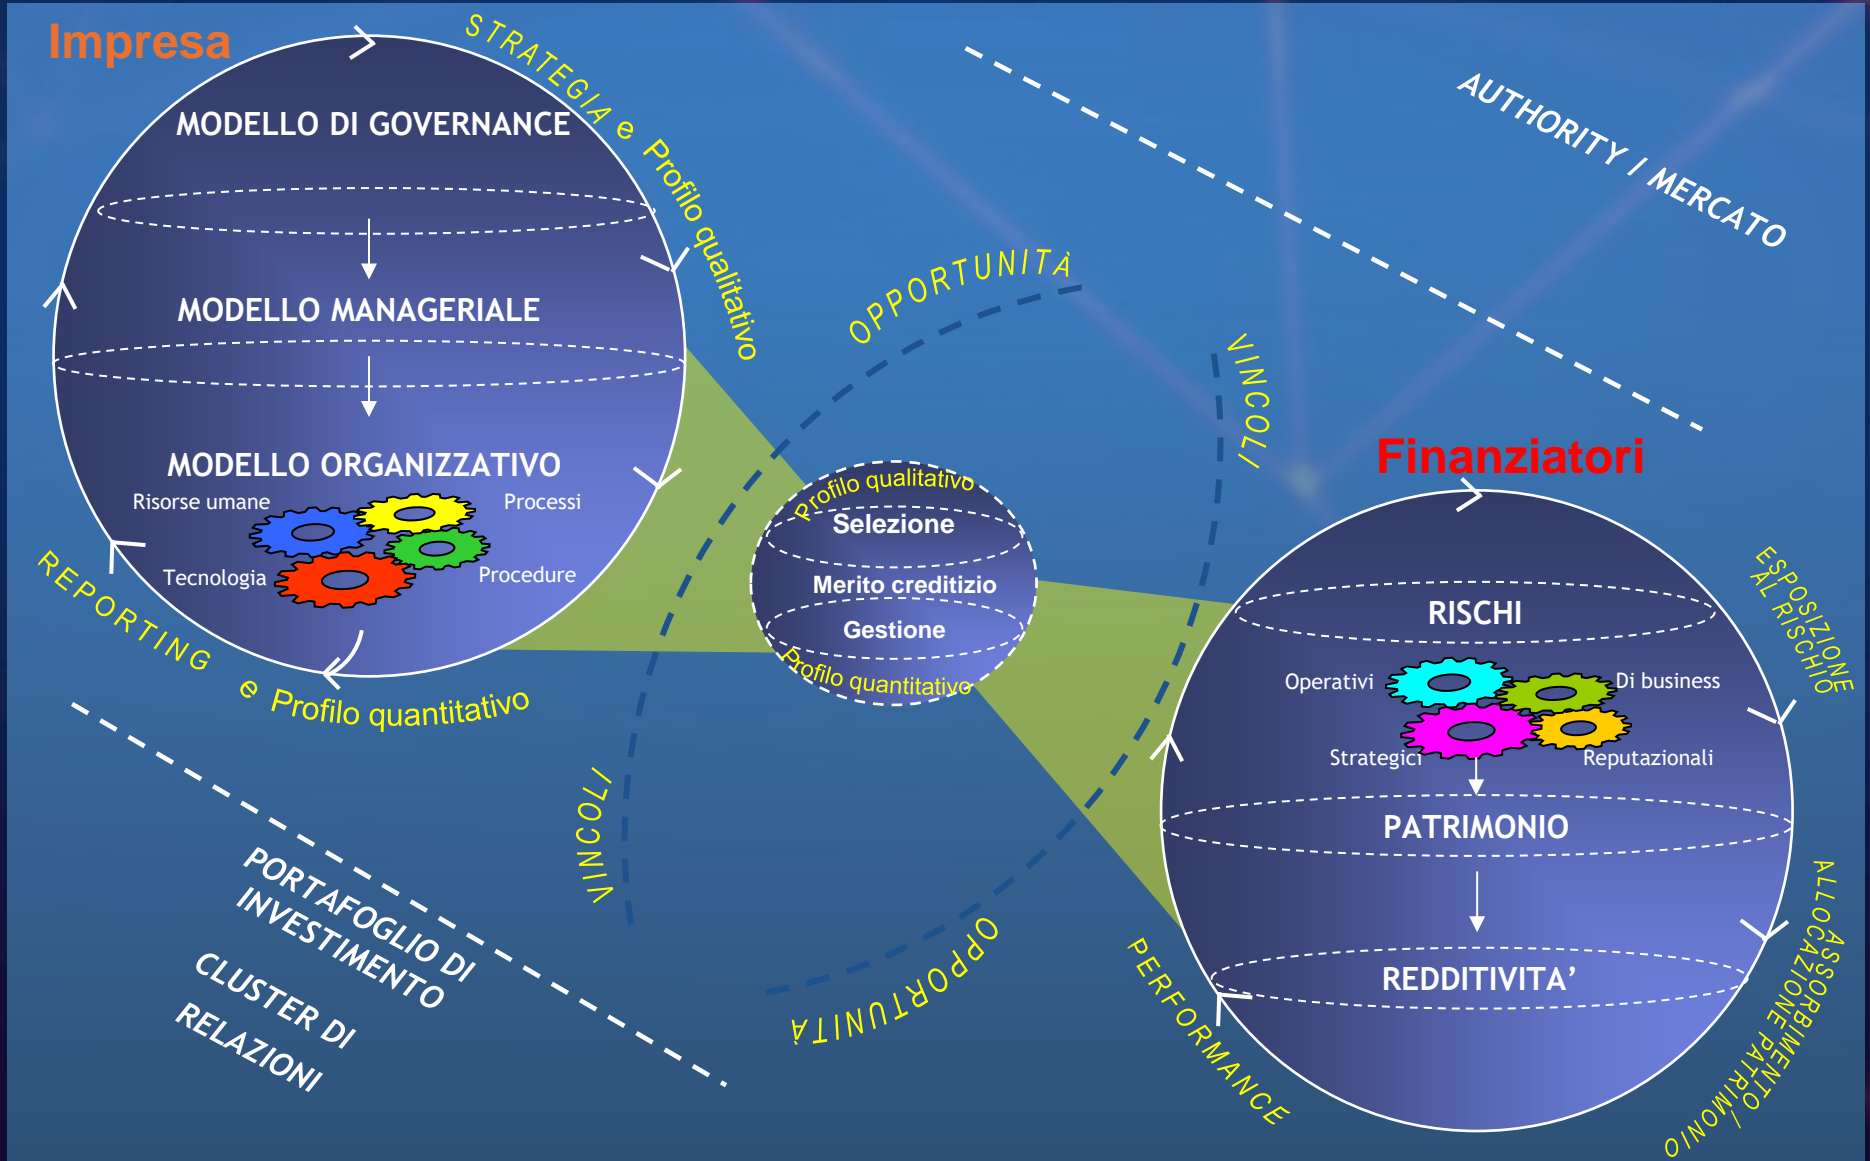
Impresa

STRATEGIA e Profilo qualitativo

MODELLO DI GOVERNANCE

MODELLO MANAGERIALE

MODELLO ORGANIZZATIVO

Risorse umane

Processi

Tecnologia

Procedure

REPORTING e Profilo quantitativo

AUTHORITY / MERCATO

OPPORTUNITÀ

VINCOLI

Profilo qualitativo

Selezione

Merito creditizio

Gestione

Profilo quantitativo

Finanziatori

ESPOSIZIONE AL RISCHIO

RISCHI

Operativi

Di business

Strategici

Reputazionali

PATRIMONIO

REDDITIVITA'

ASSORBIMENTO / ALLOCAZIONE PATRIMONIO

PERFORMANCE

VINCOLI

OPPORTUNITÀ

PORTAFOGLIO DI INVESTIMENTO

CLUSTER DI RELAZIONI